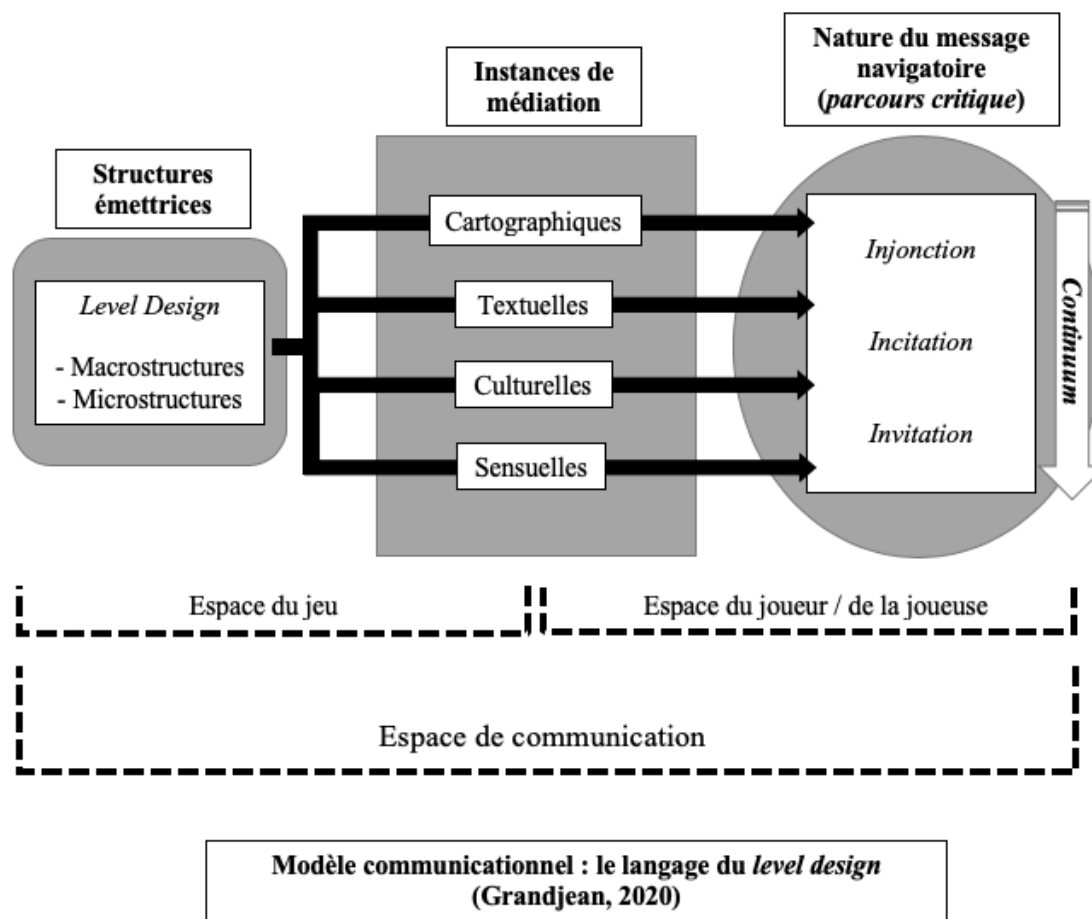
Structures émettrices

Level Design

- Macrostructures
- Microstructures

Instances de médiation

Cartographiques

Textuelles

Culturelles

Sensuelles

Nature du message navigatoire (parcours critique)

Injonction

Incitation

Invitation

Continuum

Espace du jeu

Espace du joueur / de la joueuse

Espace de communication

Modèle communicationnel : le langage du level design (Grandjean, 2020)